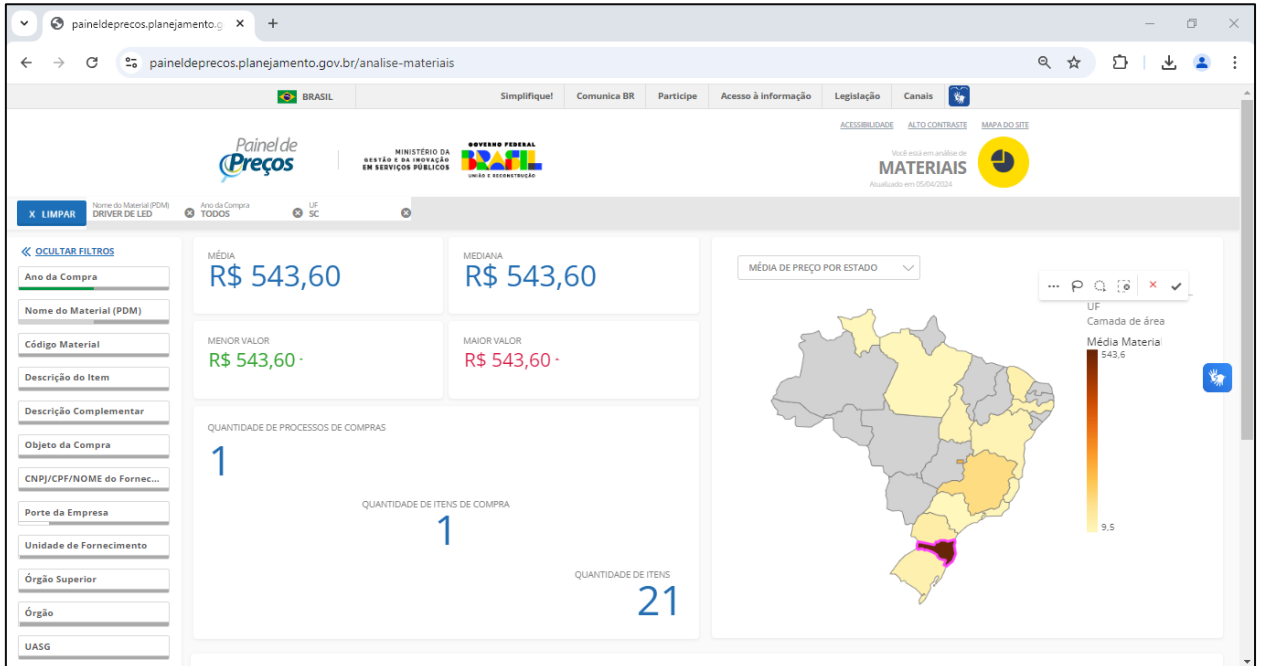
paineldeprecos.planejamento.g ×  +

painel deprecos.planejamento.gov.br/analise-materiais

BRASIL  Simplifique!  Comunica BR  Participe  Acesso à informação  Legislação  Canais

ACESSIBILIDADE  ALTO CONTRASTE  MAPA DO SITE

Painel de Preços

MINISTÉRIO DA GESTÃO E DA INOVAÇÃO EM SERVIÇOS PÚBLICOS

GOVERNO FEDERAL BRASIL UNIÃO E RECONSTRUÇÃO

Você está em análise de MATERIAIS
Atualizado em 05/04/2024

X LIMPAR  Nome do Material (PDM) DRIVER DE LED  Ano da Compra TODOS  UF SC

« OCULTAR FILTROS
Ano da Compra
Nome do Material (PDM)
Código Material
Descrição do Item
Descrição Complementar
Objeto da Compra
CNPJ/CPF/NOME do Fornec...
Porte da Empresa
Unidade de Fornecimento
Órgão Superior
Órgão
UASG

MÉDIA
R$ 543,60

MEDIANA
R$ 543,60

MENOR VALOR
R$ 543,60

MAIOR VALOR
R$ 543,60

QUANTIDADE DE PROCESSOS DE COMPRAS
1

QUANTIDADE DE ITENS DE COMPRA
1

QUANTIDADE DE ITENS
21

MÉDIA DE PREÇO POR ESTADO

UF
Camada de área
Média Material
543,6
9,5